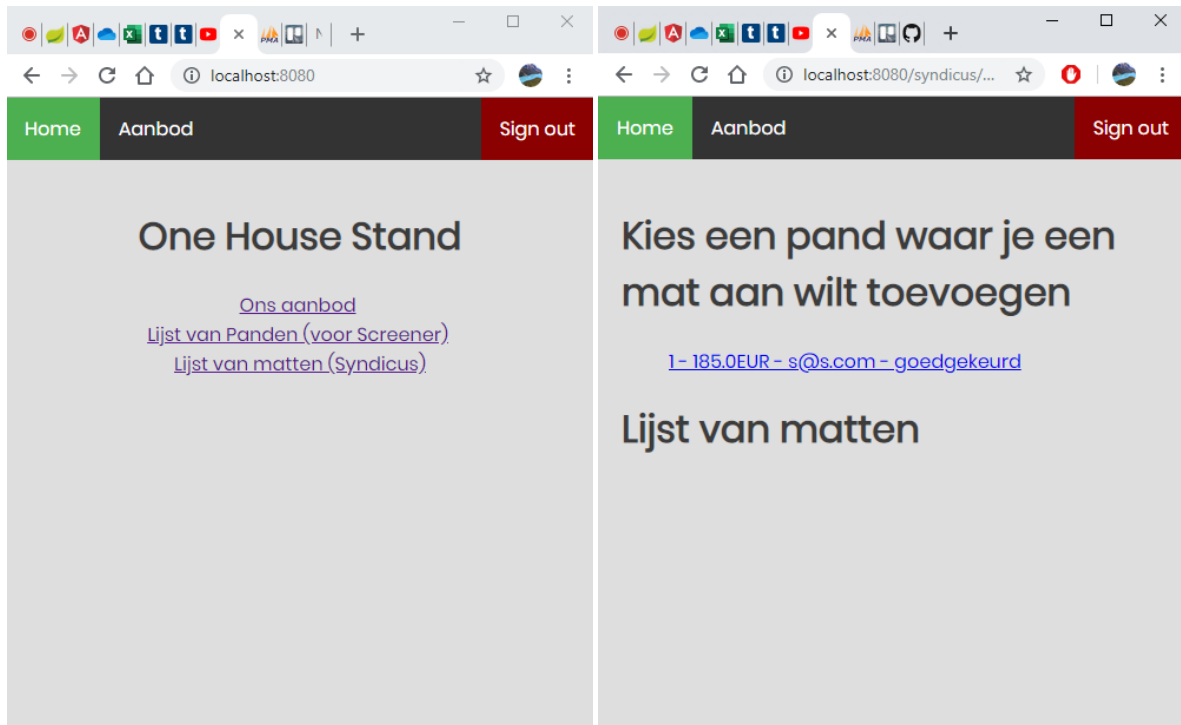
localhost:8080

Home Aanbod Sign out

One House Stand

Ons aanbod
Lijst van Panden (voor Screener)
Lijst van matten (Syndicus)

localhost:8080/syndicus/...

Home Aanbod Sign out

Kies een pand waar je een mat aan wilt toevoegen

1 - 185.0EUR - s@s.com - goedgekeurd

Lijst van matten